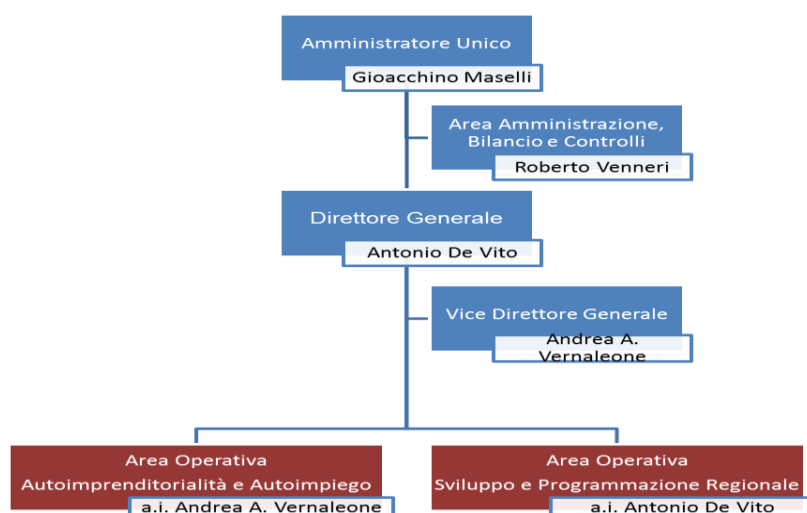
Amministratore Unico
Gioacchino Maselli

Area Amministrazione, Bilancio e Controlli
Roberto Venneri

Direttore Generale
Antonio De Vito

Vice Direttore Generale
Andrea A. Vernaleone

Area Operativa
Autoimprenditorialità e Autoimpiego
a.i. Andrea A. Vernaleone

Area Operativa
Sviluppo e Programmazione Regionale
a.i. Antonio De Vito